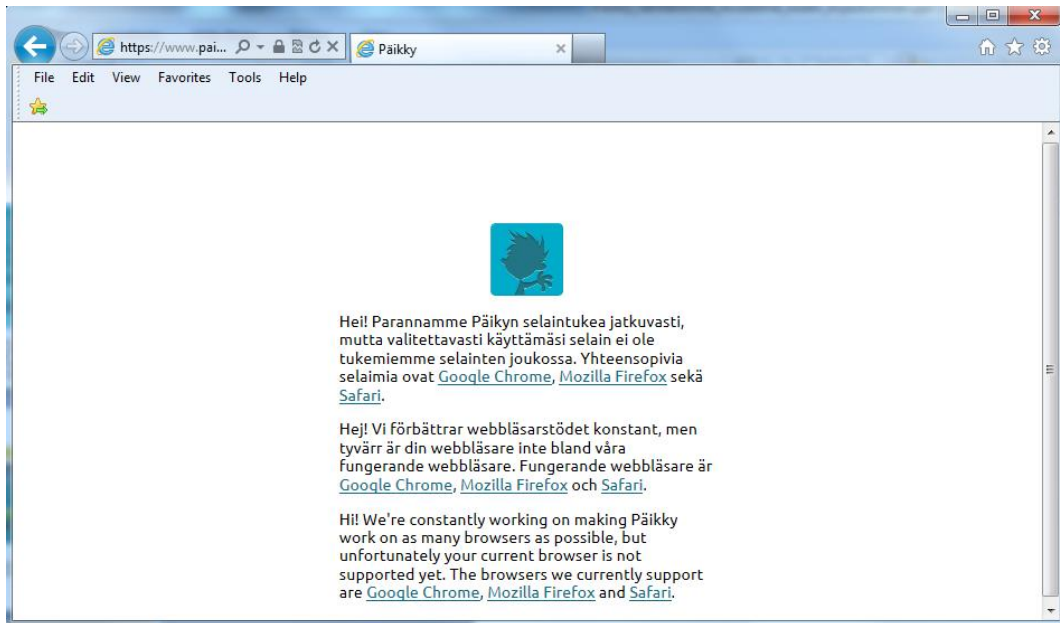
https://www.pai...

Päikky

File Edit View Favorites Tools Help

Hei! Parannamme Päikyn selaintukea jatkuvasti, mutta valitettavasti käyttämäsi selain ei ole tukemiemme selainten joukossa. Yhteensopivia selaimia ovat Google Chrome, Mozilla Firefox sekä Safari.

Hej! Vi förbättrar webbläsarstödet konstant, men tyvärr är din webbläsare inte bland våra fungerande webbläsare. Fungerande webbläsare är Google Chrome, Mozilla Firefox och Safari.

Hi! We're constantly working on making Päikky work on as many browsers as possible, but unfortunately your current browser is not supported yet. The browsers we currently support are Google Chrome, Mozilla Firefox and Safari.